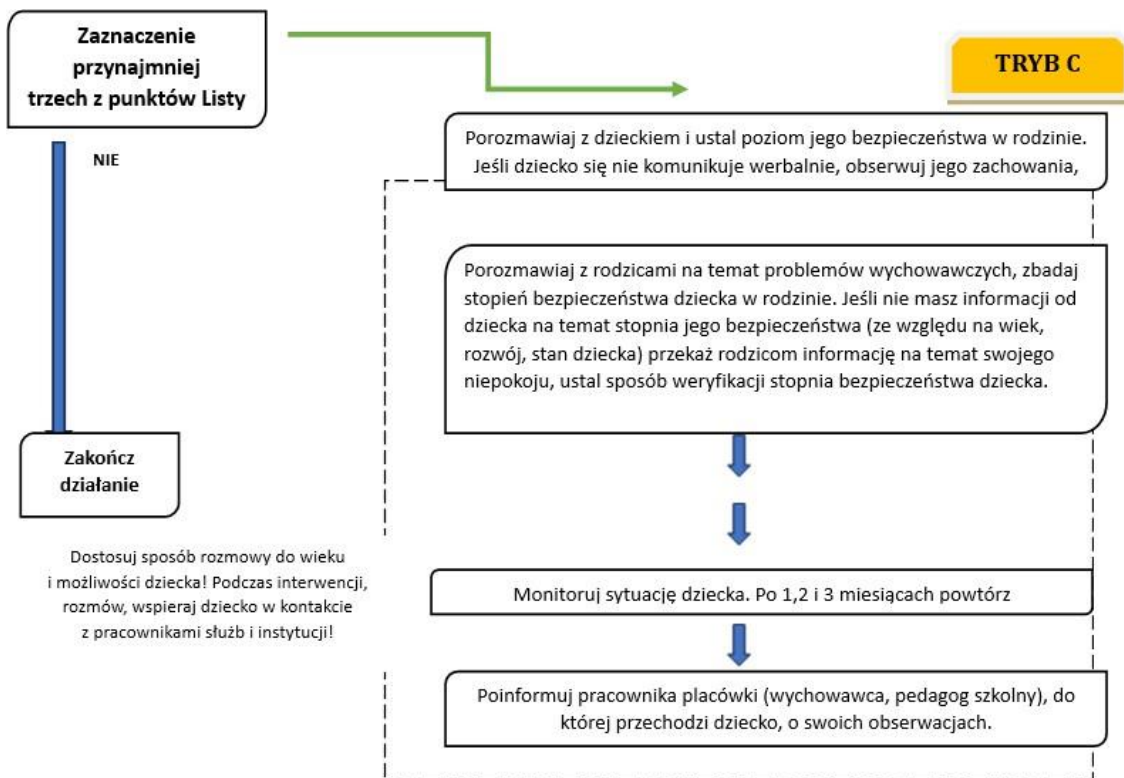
Zaznaczenie przynajmniej trzech z punktów Listy

TRYB C

NIE

Porozmawiaj z dzieckiem i ustal poziom jego bezpieczeństwa w rodzinie. Jeśli dziecko się nie komunikuje werbalnie, obserwuj jego zachowania,

Porozmawiaj z rodzicami na temat problemów wychowawczych, zbadaj stopień bezpieczeństwa dziecka w rodzinie. Jeśli nie masz informacji od dziecka na temat stopnia jego bezpieczeństwa (ze względu na wiek, rozwój, stan dziecka) przekaż rodzicom informację na temat swojego niepokoju, ustal sposób weryfikacji stopnia bezpieczeństwa dziecka.

Zakończ działanie

Dostosuj sposób rozmowy do wieku i możliwości dziecka! Podczas interwencji, rozmów, wspieraj dziecko w kontakcie z pracownikami służb i instytucji!

Monitoruj sytuację dziecka. Po 1,2 i 3 miesiącach powtórz

Poinformuj pracownika placówki (wychowawca, pedagog szkolny), do której przechodzi dziecko, o swoich obserwacjach.